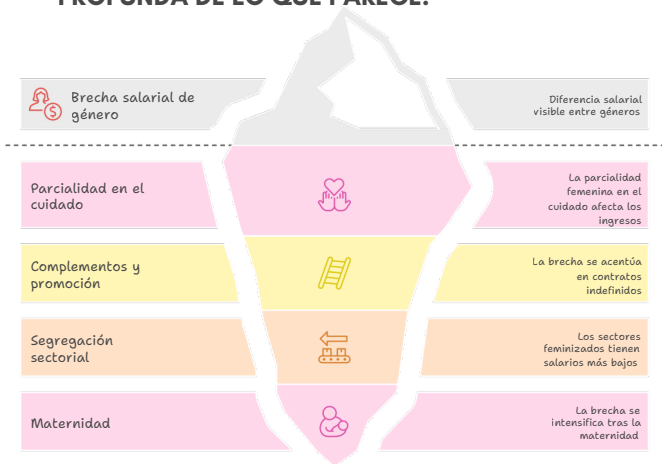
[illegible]

Brecha salarial de género

Diferencia salarial visible entre géneros

Parcialidad en el cuidado

La parcialidad femenina en el cuidado afecta los ingresos

Complementos y promoción

La brecha se acentúa en contratos indefinidos

Segregación sectorial

Los sectores feminizados tienen salarios más bajos

Maternidad

La brecha se intensifica tras la maternidad